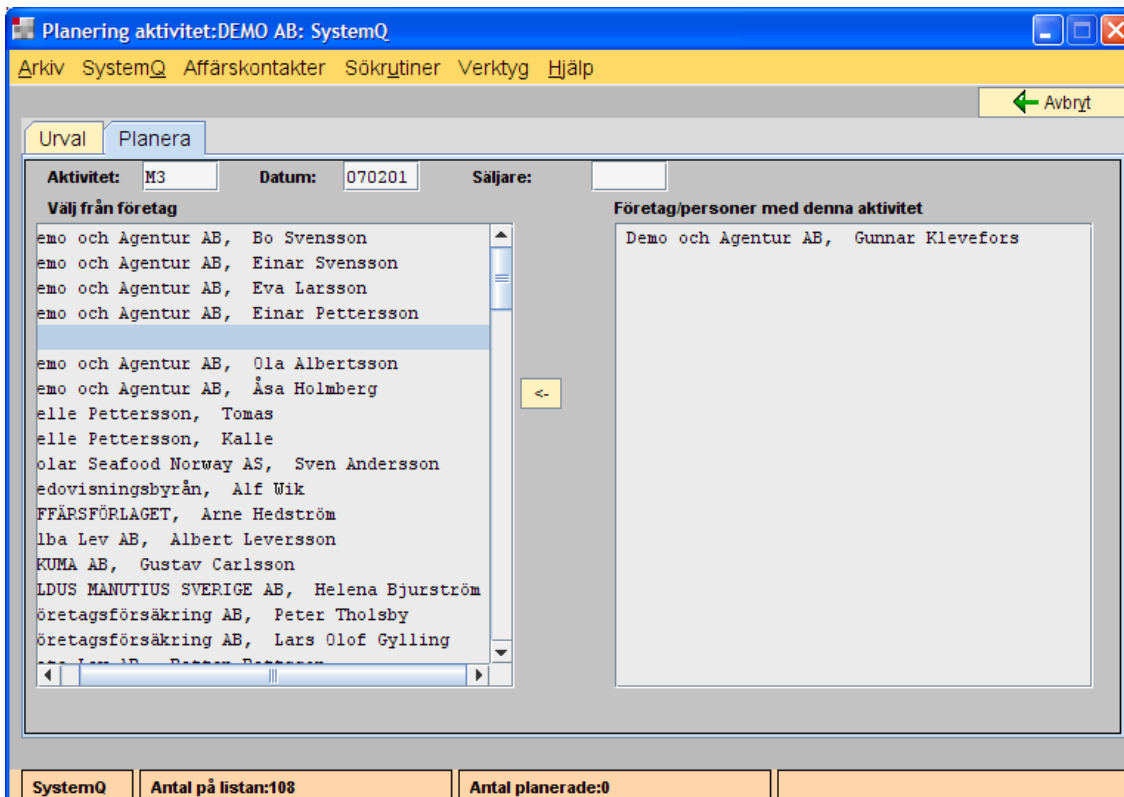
Planering aktivitet:DEMO AB: SystemQ

Arkiv SystemQ Affärskontakter Sökrutiner Verktyg Hjälp

Avbryt

Urval Planera

Aktivitet: M3 Datum: 070201 Säljare:

Välj från företag

emo och Agentur AB, Bo Svensson
emo och Agentur AB, Einar Svensson
emo och Agentur AB, Eva Larsson
emo och Agentur AB, Einar Pettersson

emo och Agentur AB, Ola Albertsson
emo och Agentur AB, Åsa Holmberg
elle Pettersson, Tomas
elle Pettersson, Kalle
olar Seafood Norway AS, Sven Andersson
edovisningsbyrån, Alf Wik
FFÄRSFÖRLAGET, Arne Hedström
lba Lev AB, Albert Leversson
KUMA AB, Gustav Carlsson
LDUS MANUTIUS SVERIGE AB, Helena Bjurström
öretagsförsäkring AB, Peter Tholsby
öretagsförsäkring AB, Lars Olof Gylling
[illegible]

<-

Företag/personer med denna aktivitet

Demo och Agentur AB, Gunnar Klevefors

SystemQ Antal på listan:108 Antal planerade:0